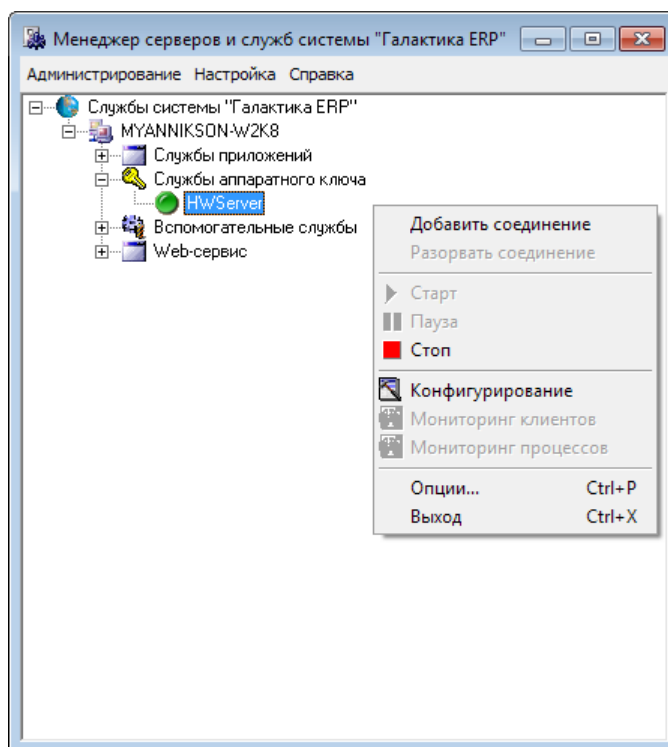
Менеджер серверов и служб системы "Галактика ERP"

Администрирование Настройка Справка

Службы системы "Галактика ERP"
MYANNIKSON-W2K8
Службы приложений
Службы аппаратного ключа
HWServer
Вспомогательные службы
Web-сервис

Добавить соединение
Разорвать соединение
Старт
Пауза
Стоп
Конфигурирование
Мониторинг клиентов
Мониторинг процессов
Опции... Ctrl+P
Выход Ctrl+X